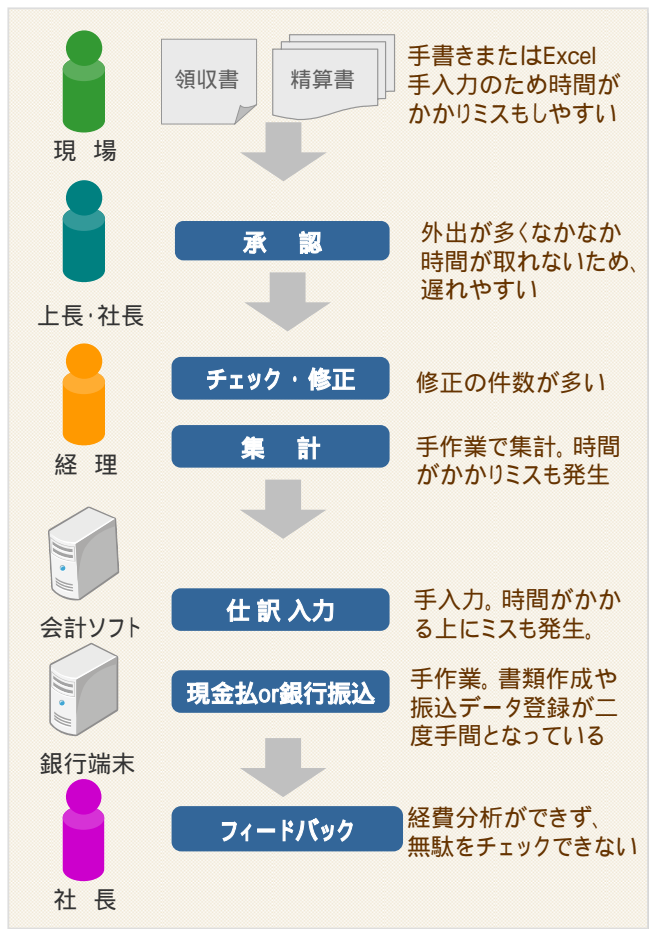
領収書

精算書

手書きまたはExcel手入力のため時間がかかりミスもしやすい

現　場

承　認

外出が多くなかなか時間が取れないため、遅れやすい

上長·社長

チェック・修正

修正の件数が多い

集　計

手作業で集計。時間がかかりミスも発生

経　理

会計ソフト

仕 訳 入力

手入力。時間がかかる上にミスも発生。

現金払or銀行振込

手作業。書類作成や振込データ登録が二度手間となっている

銀行端末

フィードバック

経費分析ができず、無駄をチェックできない

社　長